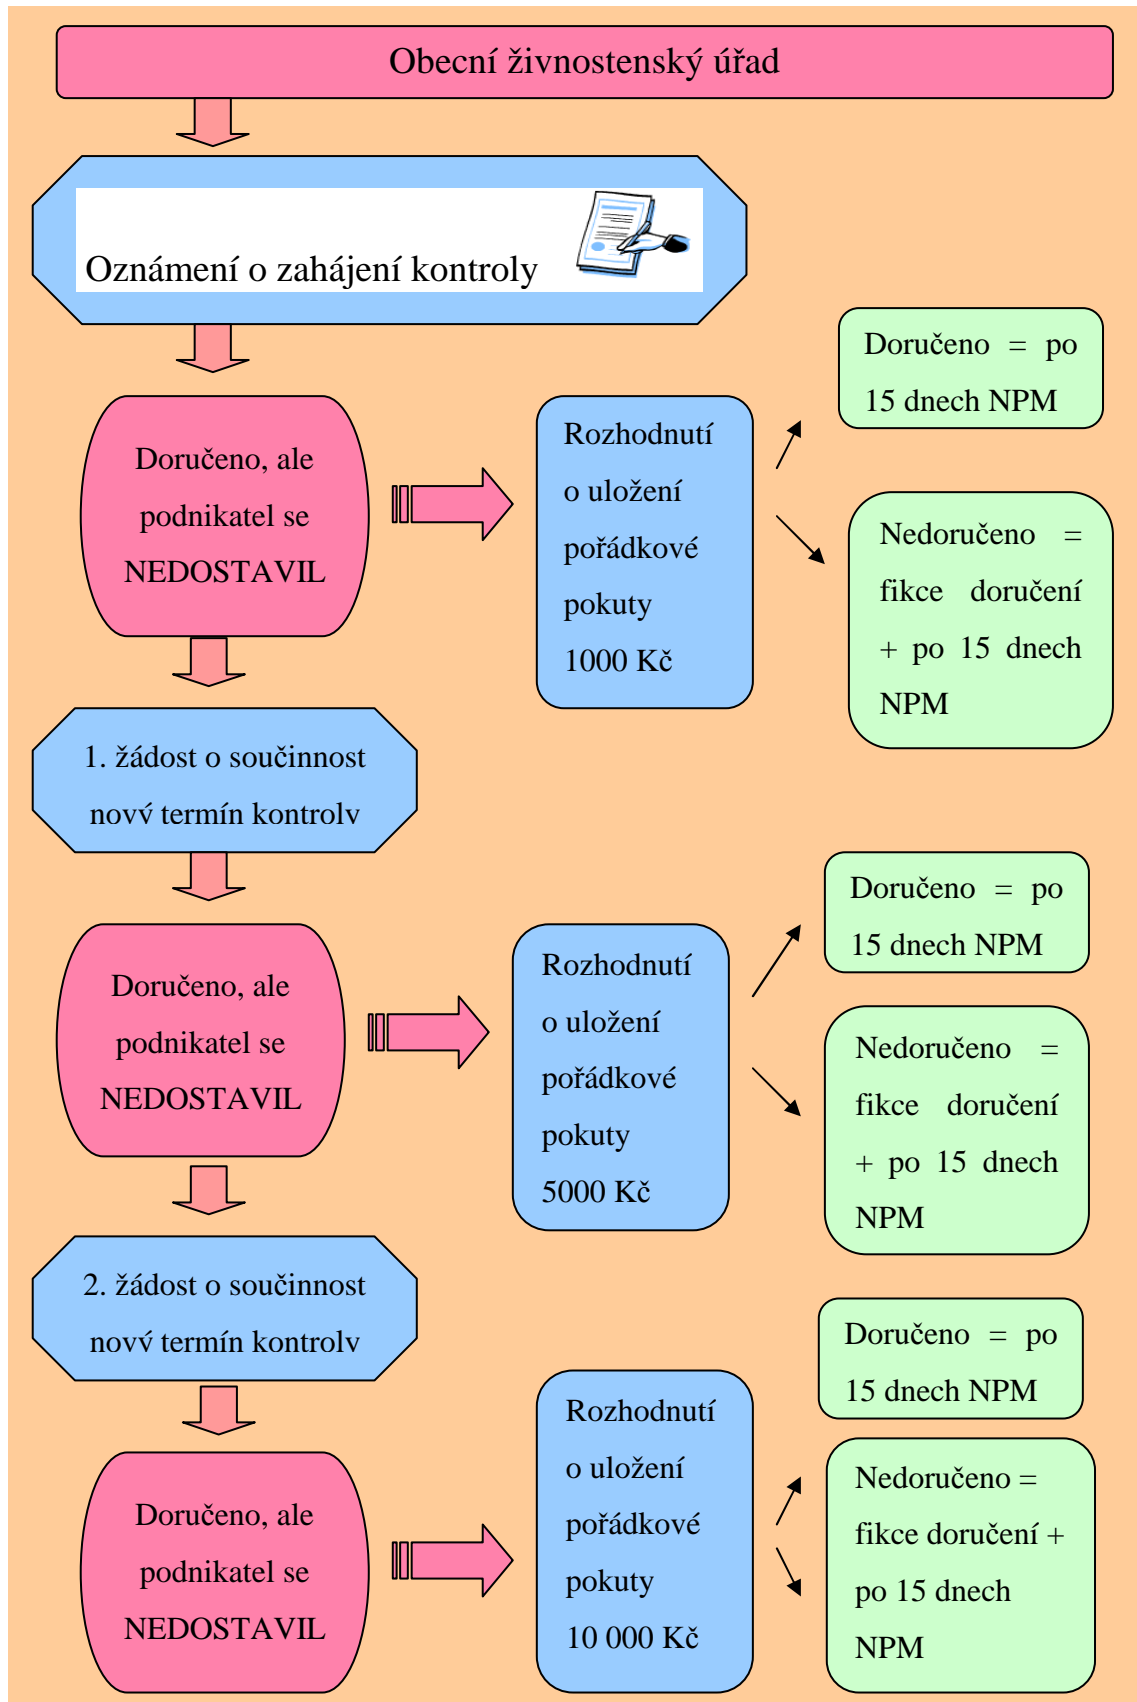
Obecní živnostenský úřad

Oznámení o zahájení kontroly

Doručeno, ale podnikatel se NEDOSTAVIL

Rozhodnutí o uložení pořádkové pokuty 1000 Kč

Doručeno = po 15 dnech NPM

Nedoručeno = fikce doručení + po 15 dnech NPM

1. žádost o součinnost nový termín kontroly

Doručeno, ale podnikatel se NEDOSTAVIL

Rozhodnutí o uložení pořádkové pokuty 5000 Kč

Doručeno = po 15 dnech NPM

Nedoručeno = fikce doručení + po 15 dnech NPM

2. žádost o součinnost nový termín kontroly

Doručeno, ale podnikatel se NEDOSTAVIL

Rozhodnutí o uložení pořádkové pokuty 10 000 Kč

Doručeno = po 15 dnech NPM

Nedoručeno = fikce doručení + po 15 dnech NPM